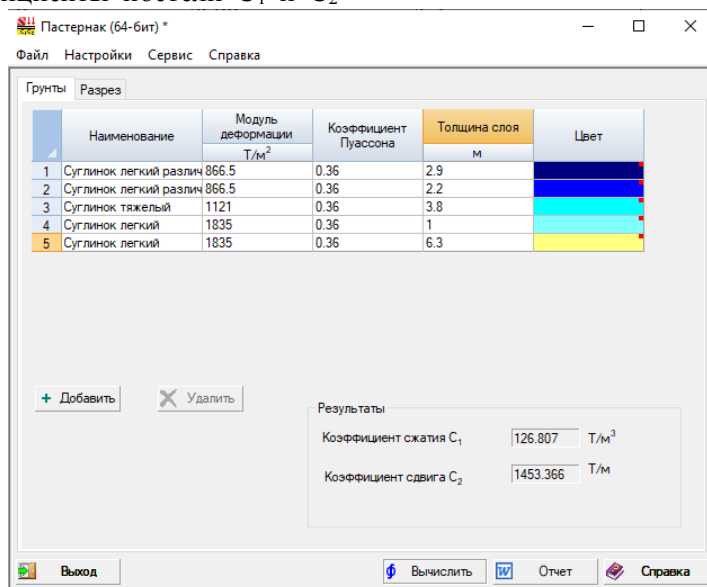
Пастернак (64-бит) *

Файл Настройки Сервис Справка

Грунты Разрез

| | Наименование | Модуль деформации Т/м$^2$ | Коэффициент Пуассона | Толщина слоя м | Цвет |
|---|---|---|---|---|---|
| 1 | Суглинок легкий различ | 866.5 | 0.36 | 2.9 | |
| 2 | Суглинок легкий различ | 866.5 | 0.36 | 2.2 | |
| 3 | Суглинок тяжелый | 1121 | 0.36 | 3.8 | |
| 4 | Суглинок легкий | 1835 | 0.36 | 1 | |
| 5 | Суглинок легкий | 1835 | 0.36 | 6.3 | |

+ Добавить

Удалить

Результаты

Коэффициент сжатия С$_1$ 126.807 Т/м$^3$

Коэффициент сдвига С$_2$ 1453.366 Т/м

Выход

Вычислить

Отчет

Справка